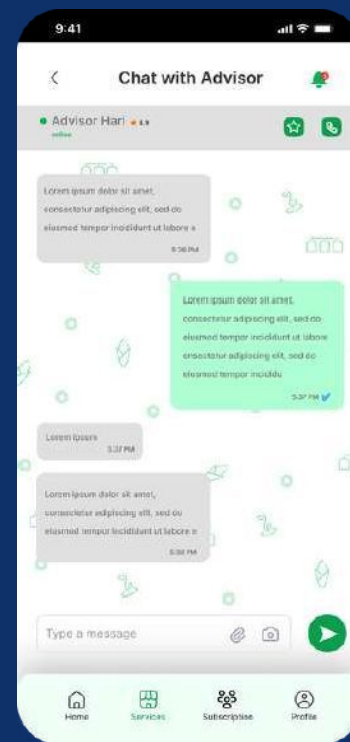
9:41

Chat with Advisor

Advisor Hari 4.5
online

Lorem ipsum dolor sit amet, consectetur adipiscing elit, sed do eiusmod tempor incididunt ut labore a
5:36 PM

Lorem ipsum dolor sit amet, consectetur adipiscing elit, sed do eiusmod tempor incididunt ut labore consectetur adipiscing elit, sed do eiusmod tempor incididu
5:37 PM

Lorem ipsum
5:37 PM

Lorem ipsum dolor sit amet, consectetur adipiscing elit, sed do eiusmod tempor incididunt ut labore a
5:38 PM

Type a message

Home
Services
Subscriptions
Profile